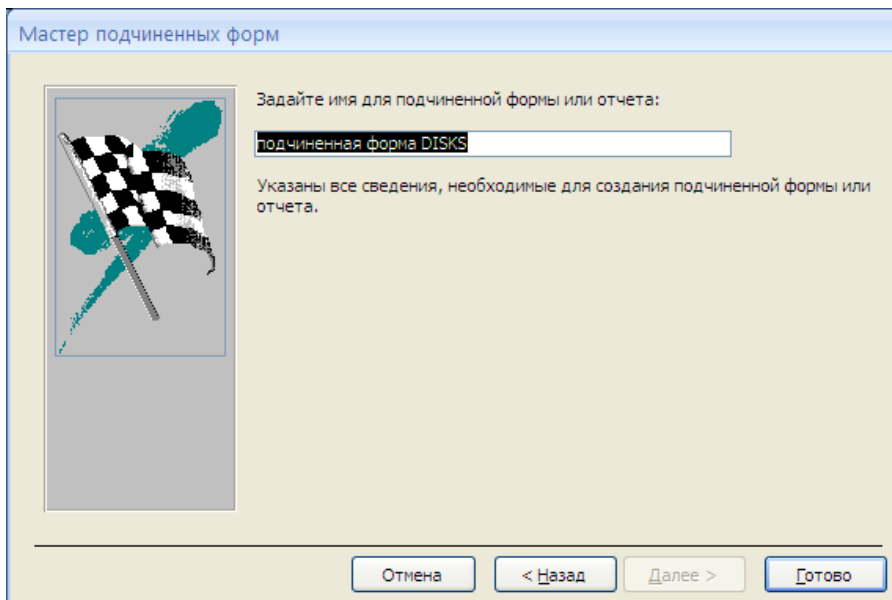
Мастер подчиненных форм

Задайте имя для подчиненной формы или отчета:

подчиненная форма DISKS

Указаны все сведения, необходимые для создания подчиненной формы или отчета.

Отмена
< Назад
Далее >
Готово